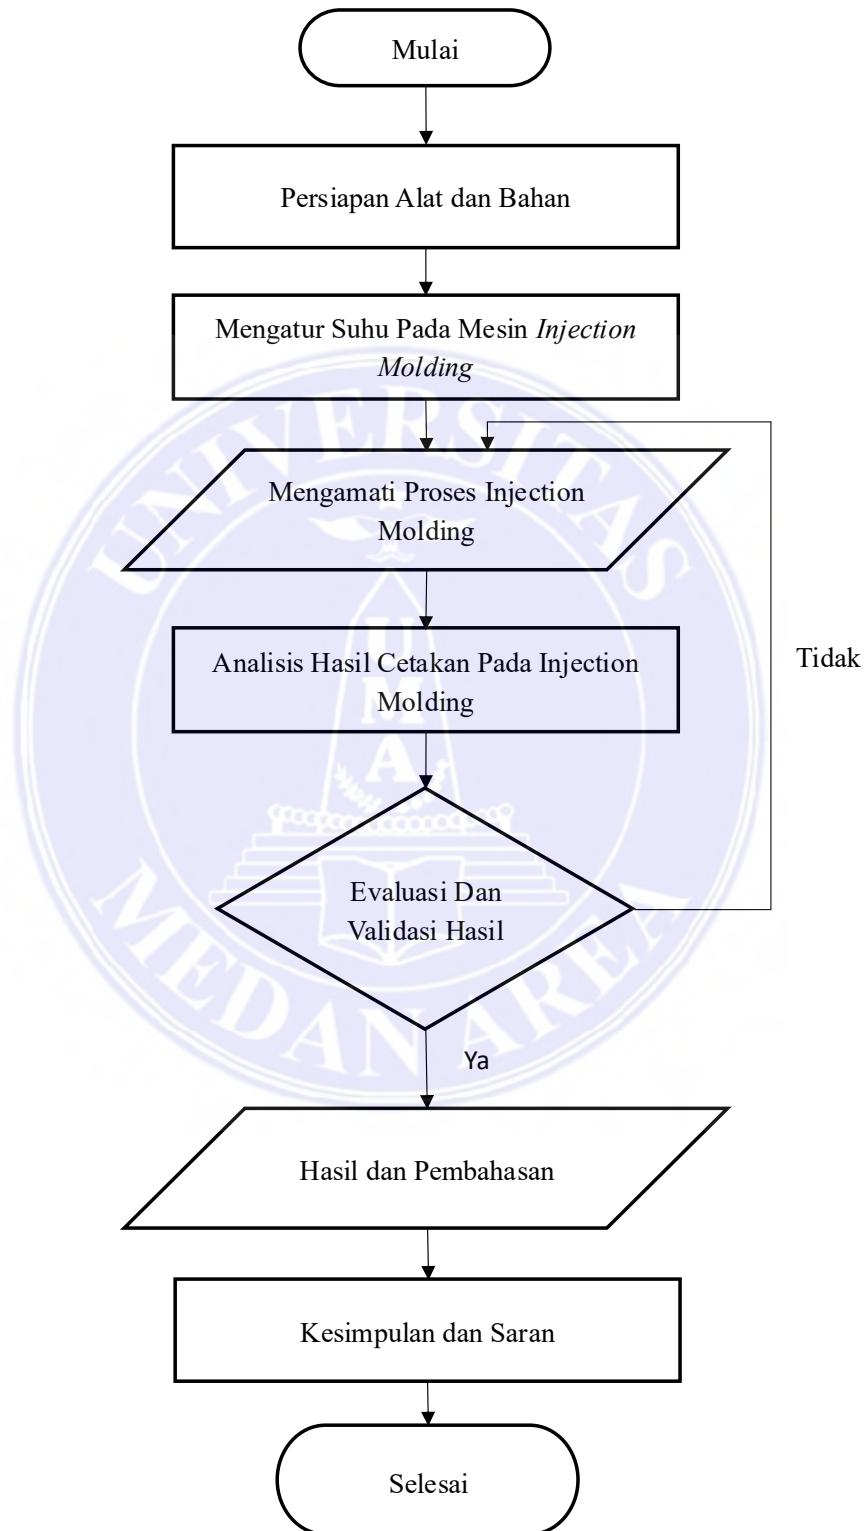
Mulai

Persiapan Alat dan Bahan

Mengatur Suhu Pada Mesin Injection Molding

Mengamati Proses Injection Molding

Analisis Hasil Cetakan Pada Injection Molding

Evaluasi Dan Validasi Hasil

Tidak

Ya

Hasil dan Pembahasan

Kesimpulan dan Saran

Selesai

UNIVERSITAS MEDAN AREA